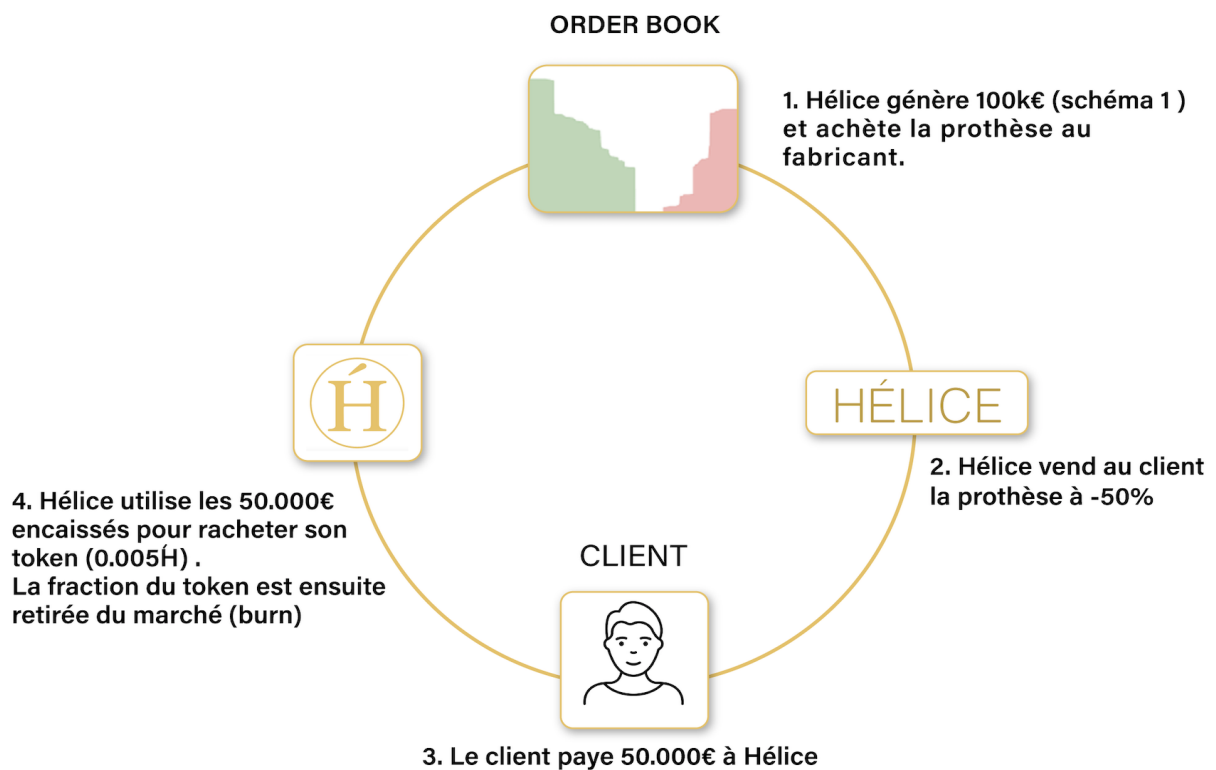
ORDER BOOK

1. Hélice génère 100k€ (schéma 1 ) et achète la prothèse au fabricant.

HÉLICE

2. Hélice vend au client la prothèse à -50%

CLIENT

3. Le client paye 50.000€ à Hélice

Ḣ

4. Hélice utilise les 50.000€ encaissés pour racheter son token (0.005Ḣ) .
La fraction du token est ensuite retirée du marché (burn)